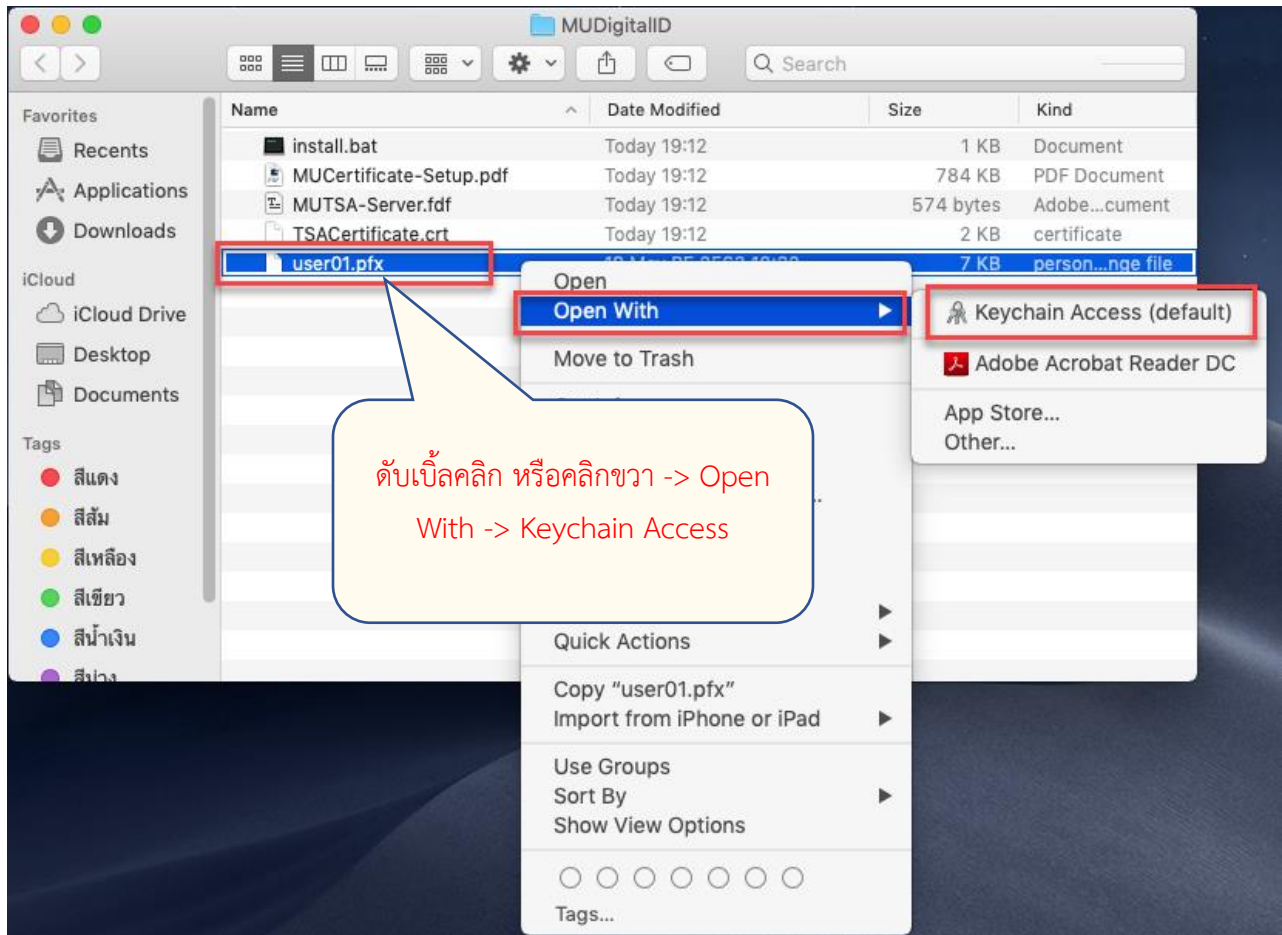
MUDigitalID

Search

Favorites
Recents
Applications
Downloads
iCloud
iCloud Drive
Desktop
Documents
Tags
สีแดง
สีส้ม
สีเหลือง
สีเขียว
สีน้ำเงิน
สีม่วง

| Name | Date Modified | Size | Kind |
|---|---|---|---|
| install.bat | Today 19:12 | 1 KB | Document |
| MUCertificate-Setup.pdf | Today 19:12 | 784 KB | PDF Document |
| MUTSA-Server.fdf | Today 19:12 | 574 bytes | Adobe...cument |
| TSACertificate.crt | Today 19:12 | 2 KB | certificate |
| user01.pfx | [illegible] | 7 KB | person...nge file |

Open
Open With
Move to Trash
Quick Actions
Copy “user01.pfx”
Import from iPhone or iPad
Use Groups
Sort By
Show View Options
Tags...

Keychain Access (default)
Adobe Acrobat Reader DC
App Store...
Other...

ดับเบิ้ลคลิก หรือคลิกขวา -> Open With -> Keychain Access